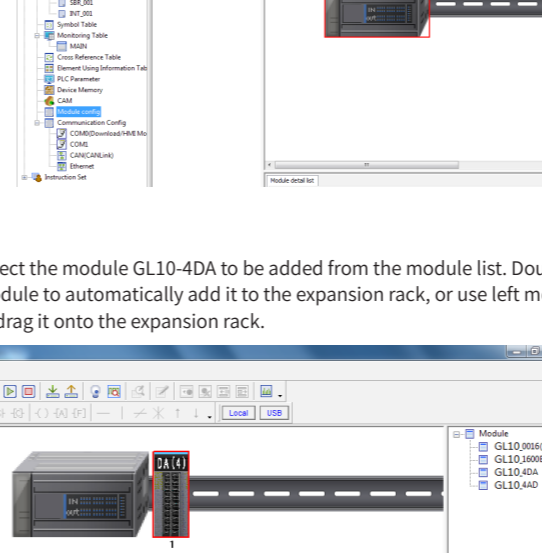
SBR_001
INT_001
Symbol Table
Monitoring Table
MAIN
Cross Reference Table
Element Using Information Tab
PLC Parameter
Device Memory
CAM
Module config
Communication Config
COM0(Download/HMI Mo
COM1
CAN(CANLink)
Ethernet
Instruction Set

Module detail list

ect the module GL10-4DA to be added from the module list. Dou dule to automatically add it to the expansion rack, or use left mo drag it onto the expansion rack.

Local USB

DA(4)
1

Module
GL10_0016(
GL10_1600E
GL10_4DA
GL10_4AD